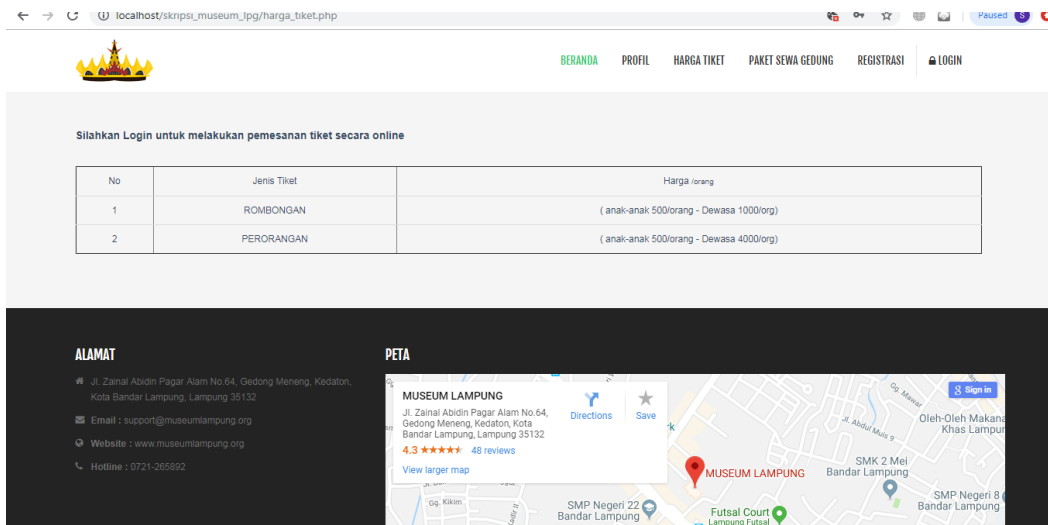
localhost/skripsi_museum_lpg/harga_tiket.php

Paused S

BERANDA PROFIL HARGA TIKET PAKET SEWA GEDUNG REGISTRASI LOGIN

Silahkan Login untuk melakukan pemesanan tiket secara online

| No | Jenis Tiket | Harga /orang |
|---|---|---|
| 1 | ROMBONGAN | ( anak-anak 500/orang - Dewasa 1000/org) |
| 2 | PERORANGAN | ( anak-anak 500/orang - Dewasa 4000/org) |

ALAMAT

Jl. Zainal Abidin Pagar Alam No.64, Gedong Meneng, Kedaton, Kota Bandar Lampung, Lampung 35132

Email : support@museumlampung.org

Website : www.museumlampung.org

Hotline : 0721-265892

PETA

MUSEUM LAMPUNG
Jl. Zainal Abidin Pagar Alam No.64, Gedong Meneng, Kedaton, Kota Bandar Lampung, Lampung 35132
4.3 ★★★★★ 48 reviews
View larger map
Directions
Save
Sign in
Oleh-Oleh Makanan Khas Lampung
Jl. Abdul Muis 9
SMK 2 Mei Bandar Lampung
MUSEUM LAMPUNG
SMP Negeri 8 Bandar Lampung
SMP Negeri 22 Bandar Lampung
Futsal Court Lampung Futsal
Gg. Kikim
Gg. Mawar